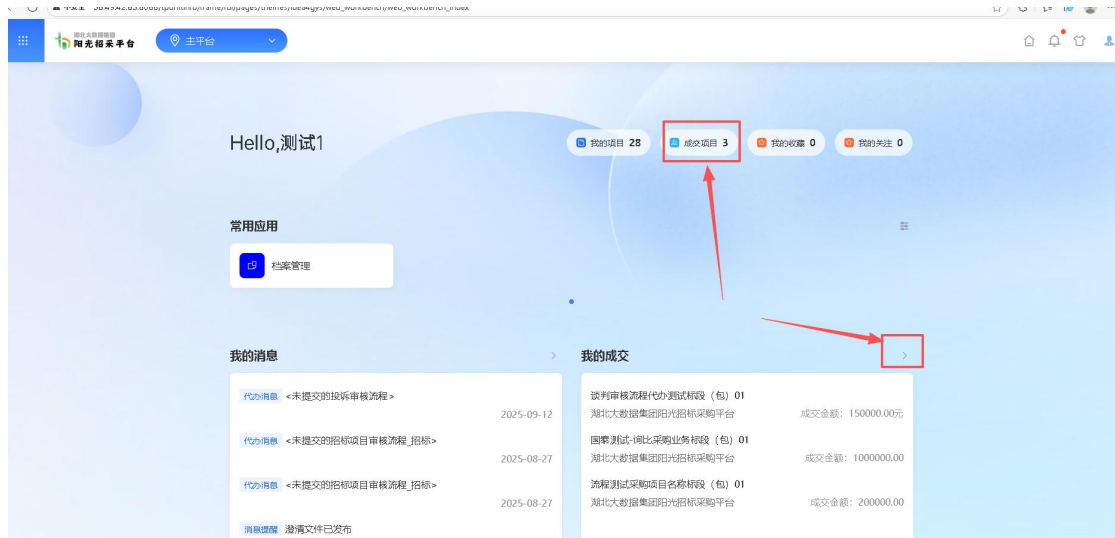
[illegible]

湖北大数据集团
阳光招采平台

主平台

Hello,测试1

我的项目 28
成交项目 3
我的收藏 0
我的关注 0

常用应用

档案管理

我的消息

代办消息 <未提交的投诉审核流程>
2025-09-12

代办消息 <未提交的招标项目审核流程_招标>
2025-08-27

代办消息 <未提交的招标项目审核流程_招标>
2025-08-27

消息提醒 澄清文件已发布

我的成交

谈判审核流程代办测试标段（包）01
湖北大数据集团阳光招标采购平台 成交金额：150000.00元

国泰测试-询比采购业务标段（包）01
湖北大数据集团阳光招标采购平台 成交金额：1000000.00

流程测试采购项目名称标段（包）01
湖北大数据集团阳光招标采购平台 成交金额：200000.00